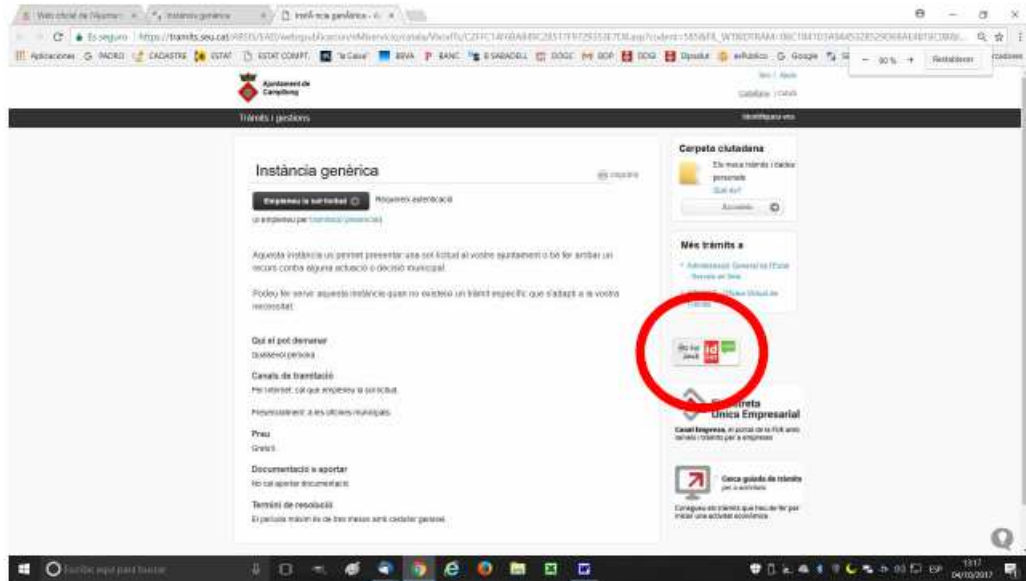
Web oficial de l'Ajunta... | Instancia genèrica | Instància genèrica - ...

Es seguro | https://tramits.seu.cat/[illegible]

Aplicaciones | G PADRO | CADASTRE | ESTAT | ESTAT COMPT. | "la Caixa" | BBVA | BANC | B SABADELL | DOGC | BOP | DOG | Diputació | eFutbolo | Google

— 90 % + Restablecer

Ajuntament de Campllong

Catalàs | Català

Tràmits i gestions

Identifiqueu-vos

Instància genèrica

Imprimir

Emplenau la sol·licitud | Requereix autenticació

o emplenau per tramitació presencial

Aquesta instància us permet presentar una sol·licitud al vostre ajuntament o bé fer arribar un recurs contra alguna actuació o decisió municipal.

Podeu fer servir aquesta instància quan no existeixi un tràmit específic que s'adapti a la vostra necessitat.

Qui el pot demanar

Qualsevol persona

Canals de tramitació

Per Internet: cal que empleneu la sol·licitud.

Presencialment: a les oficines municipals.

Preu

Gratuït

Documentació a aportar

No cal aportar documentació

Termini de resolució

El període màxim és de tres mesos amb caràcter general.

Carpeta ciutadana

Els meus tràmits i dades personals

Què és?

Accedeix

Més tràmits a

Administració General de l'Estat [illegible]

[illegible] Oficina Virtual de Tràmits

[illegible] idCAT

Finestreta Única Empresarial

Canal Empresa, el portal de la FUE amb tamés i tràmits per a empreses

Cerca guiada de tràmits per a activitats

Consegueix els tràmits que has de fer per iniciar una activitat econòmica

Escribe aquí para buscar

ESP 13:17 04/10/2017